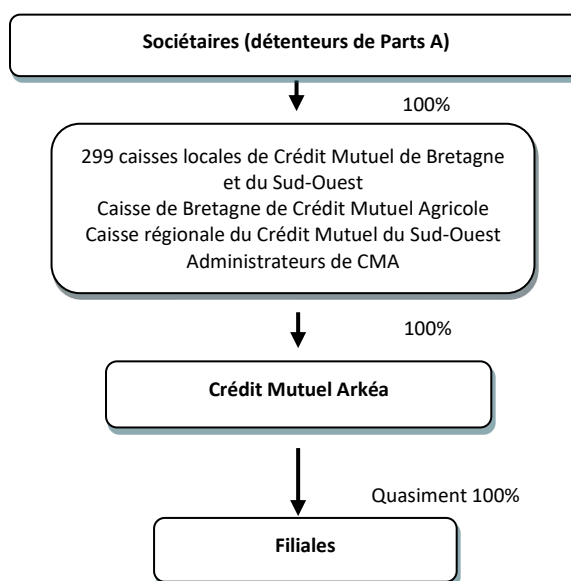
Sociétaires (détenteurs de Parts A)

100%

299 caisses locales de Crédit Mutuel de Bretagne et du Sud-Ouest
Caisse de Bretagne de Crédit Mutuel Agricole
Caisse régionale du Crédit Mutuel du Sud-Ouest
Administrateurs de CMA

100%

Crédit Mutuel Arkéa

Quasiment 100%

Filiales